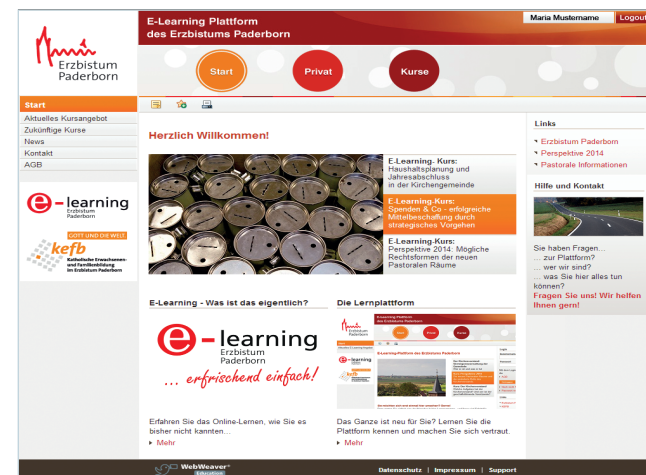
Erzbistum Paderborn

E-Learning Plattform des Erzbistums Paderborn

Maria Mustername Logout

Start Privat Kurse

Start
Aktuelles Kursangebot
Zukünftige Kurse
News
Kontakt
AGB

e-learning Erzbistum Paderborn

kefb GOTT UND DIE WELT
Katholische Erwachsenen- und Familienbildung im Erzbistum Paderborn

Herzlich Willkommen!

E-Learning- Kurs: Haushaltsplanung und Jahresabschluss in der Kirchengemeinde

E-Learning-Kurs: Spenden & Co - erfolgreiche Mittelbeschaffung durch strategisches Vorgehen

E-Learning-Kurs: Perspektive 2014: Mögliche Rechtsformen der neuen Pastoralen Räume

E-Learning - Was ist das eigentlich?

e-learning Erzbistum Paderborn
... erfrischend einfach!

Erfahren Sie das Online-Lernen, wie Sie es bisher nicht kannten...
Mehr

Die Lernplattform

Das Ganze ist neu für Sie? Lernen Sie die Plattform kennen und machen Sie sich vertraut.
Mehr

Links
Erzbistum Paderborn
Perspektive 2014
Pastorale Informationen

Hilfe und Kontakt

Sie haben Fragen...
... zur Plattform?
... wer wir sind?
... was Sie hier alles tun können?
Fragen Sie uns! Wir helfen Ihnen gern!

WebWeaver Education

Datenschutz | Impressum | Support